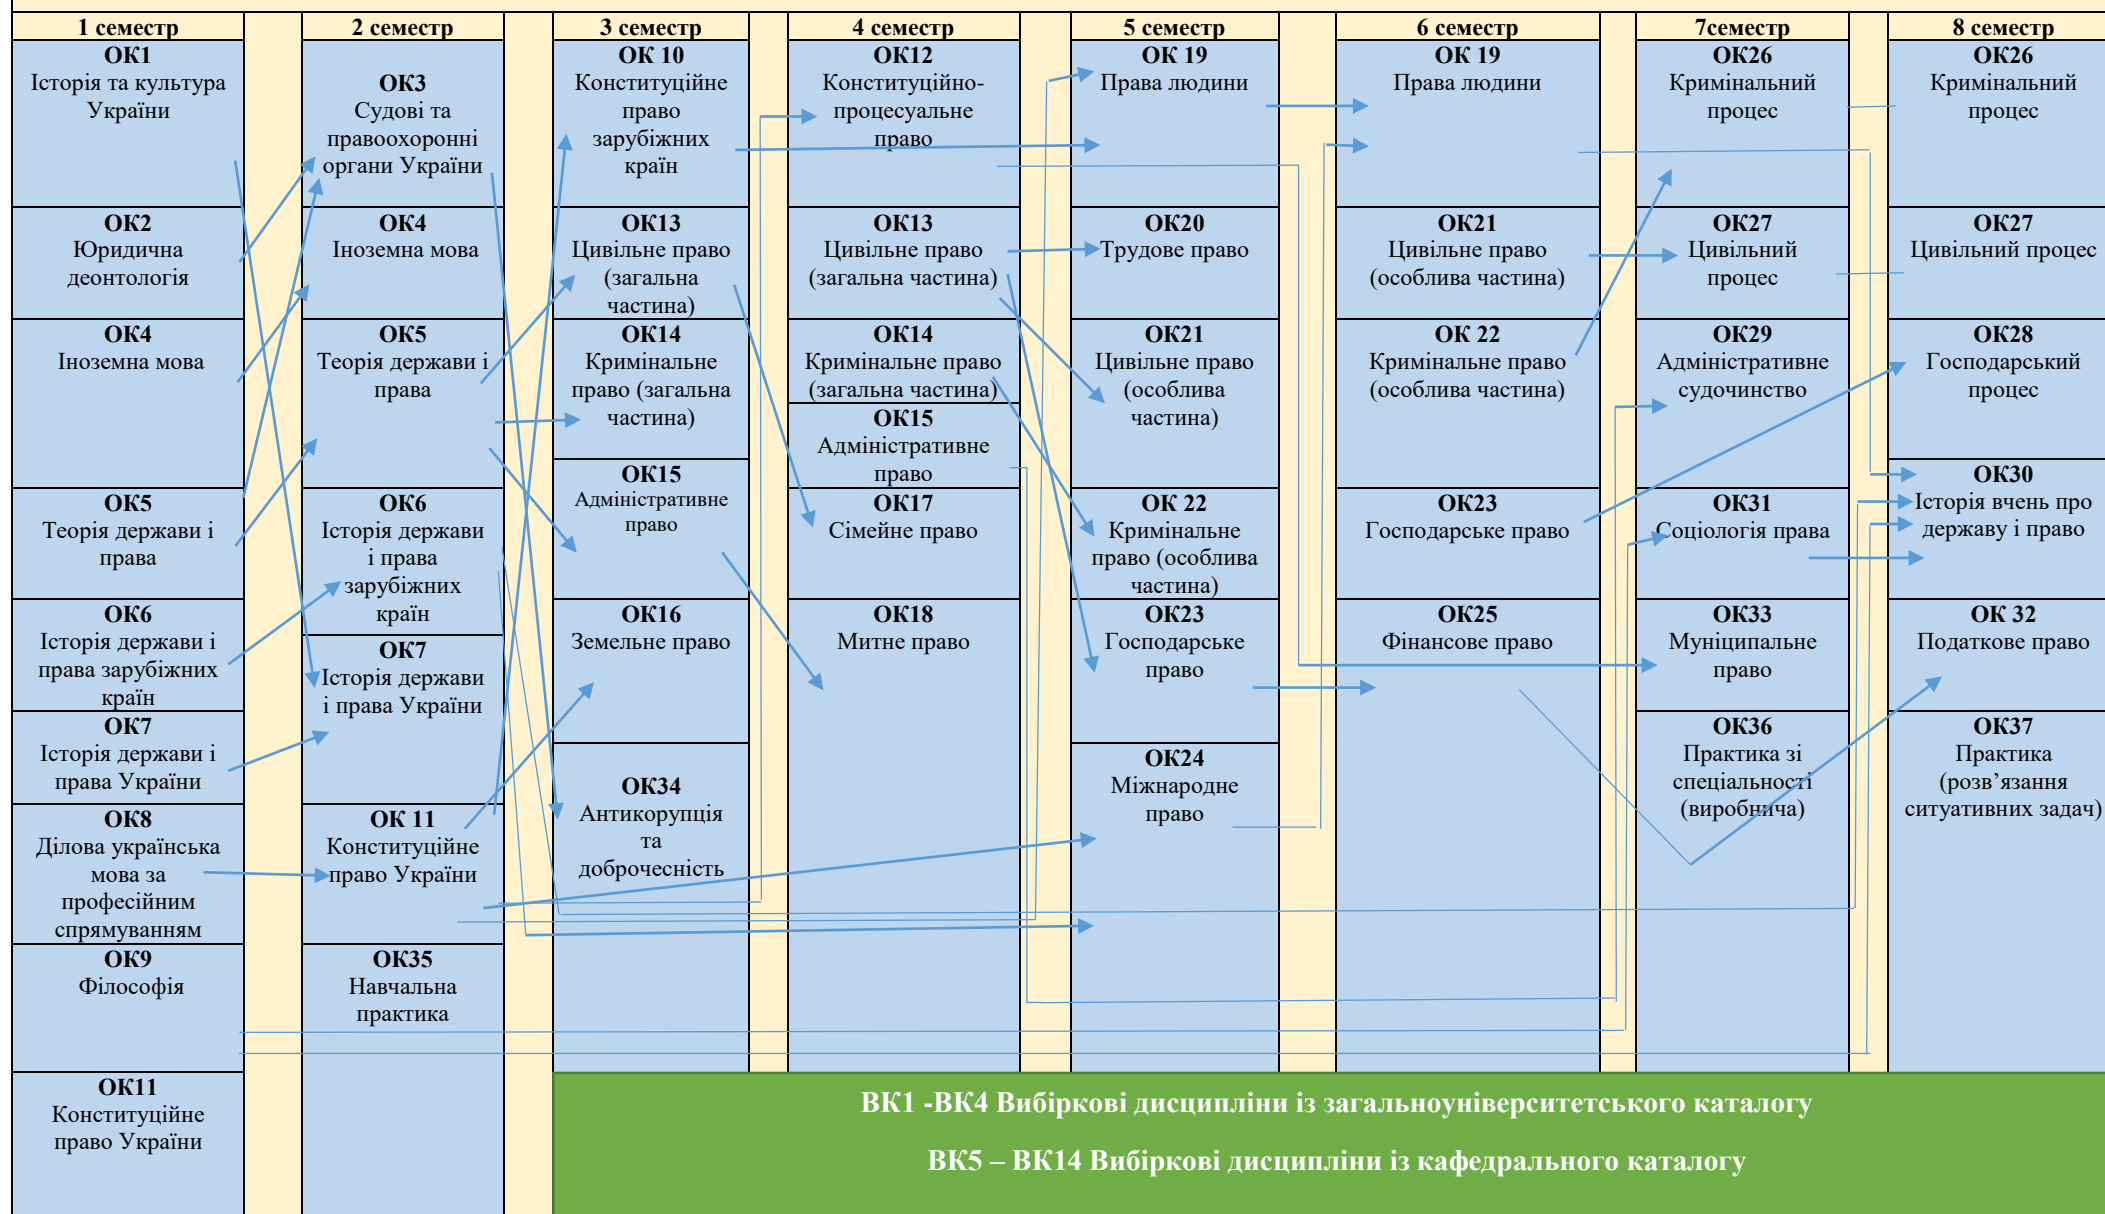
1 семестр

ОК1
Історія та культура України

ОК2
Юридична деонтологія

ОК4
Іноземна мова

ОК5
Теорія держави і права

ОК6
Історія держави і права зарубіжних країн

ОК7
Історія держави і права України

ОК8
Ділова українська мова за професійним спрямуванням

ОК9
Філософія

ОК11
Конституційне право України

2 семестр

ОК3
Судові та правоохоронні органи України

ОК4
Іноземна мова

ОК5
Теорія держави і права

ОК6
Історія держави і права зарубіжних країн

ОК7
Історія держави і права України

ОК 11
Конституційне право України

ОК35
Навчальна практика

3 семестр

ОК 10
Конституційне право зарубіжних країн

ОК13
Цивільне право (загальна частина)

ОК14
Кримінальне право (загальна частина)

ОК15
Адміністративне право

ОК16
Земельне право

ОК34
Антикорупція та доброчесність

4 семестр

ОК12
Конституційно-процесуальне право

ОК13
Цивільне право (загальна частина)

ОК14
Кримінальне право (загальна частина)

ОК15
Адміністративне право

ОК17
Сімейне право

ОК18
Митне право

5 семестр

ОК 19
Права людини

ОК20
Трудове право

ОК21
Цивільне право (особлива частина)

ОК 22
Кримінальне право (особлива частина)

ОК23
Господарське право

ОК24
Міжнародне право

6 семестр

ОК 19
Права людини

ОК21
Цивільне право (особлива частина)

ОК 22
Кримінальне право (особлива частина)

ОК23
Господарське право

ОК25
Фінансове право

7семестр

ОК26
Кримінальний процес

ОК27
Цивільний процес

ОК29
Адміністративне судочинство

ОК31
Соціологія права

ОК33
Муніципальне право

ОК36
Практика зі спеціальності (виробнича)

8 семестр

ОК26
Кримінальний процес

ОК27
Цивільний процес

ОК28
Господарський процес

ОК30
Історія вчень про державу і право

ОК 32
Податкове право

ОК37
Практика (розв’язання ситуативних задач)

ВК1 -ВК4 Вибіркові дисципліни із загальноуніверситетського каталогу

ВК5 – ВК14 Вибіркові дисципліни із кафедрального каталогу